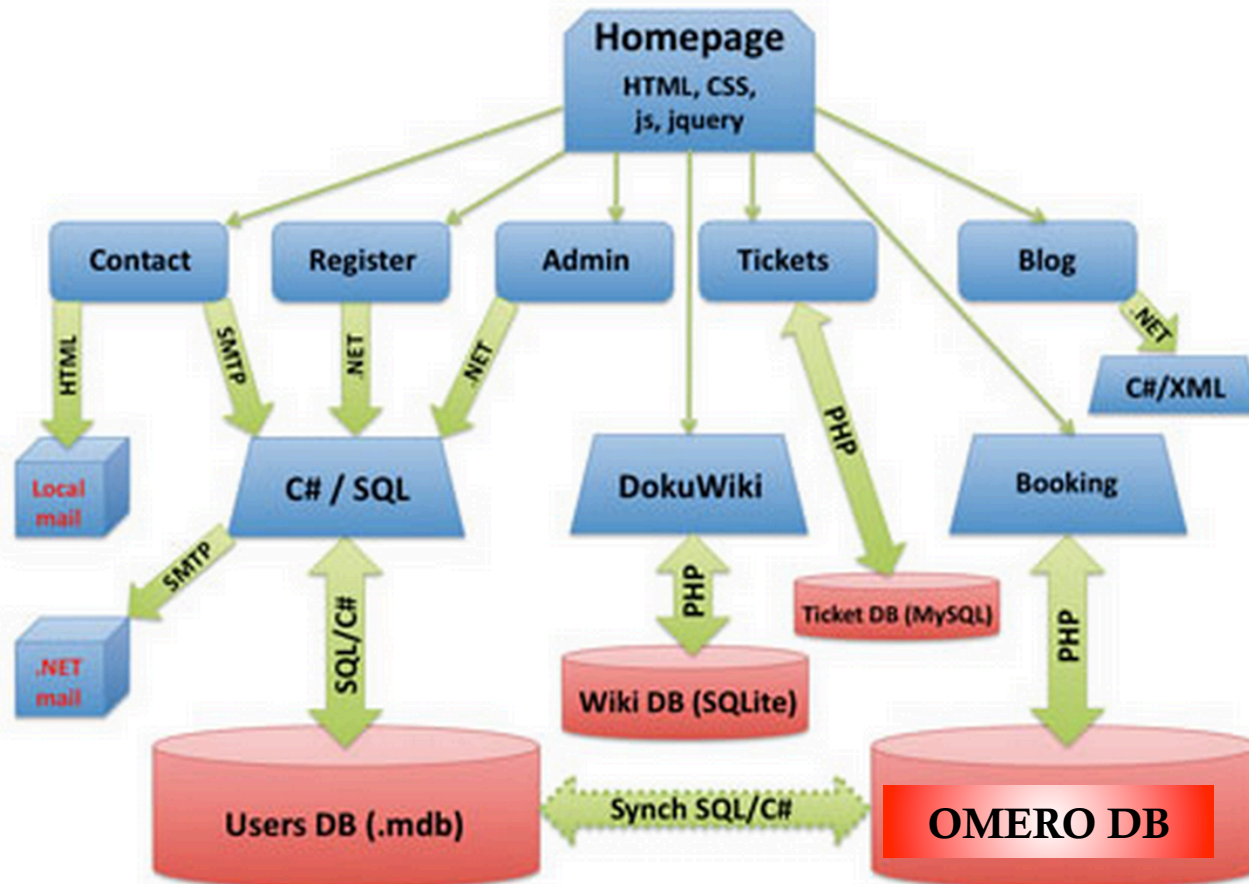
Homepage
HTML, CSS, js, jquery

Contact

Register

Admin

Tickets

Blog

HTML

SMTP

.NET

.NET

.NET

C#/XML

Local mail

C# / SQL

DokuWiki

PHP

Booking

SMTP

.NET mail

SQL/C#

PHP

Ticket DB (MySQL)

PHP

Wiki DB (SQLite)

Users DB (.mdb)

Synch SQL/C#

OMERO DB